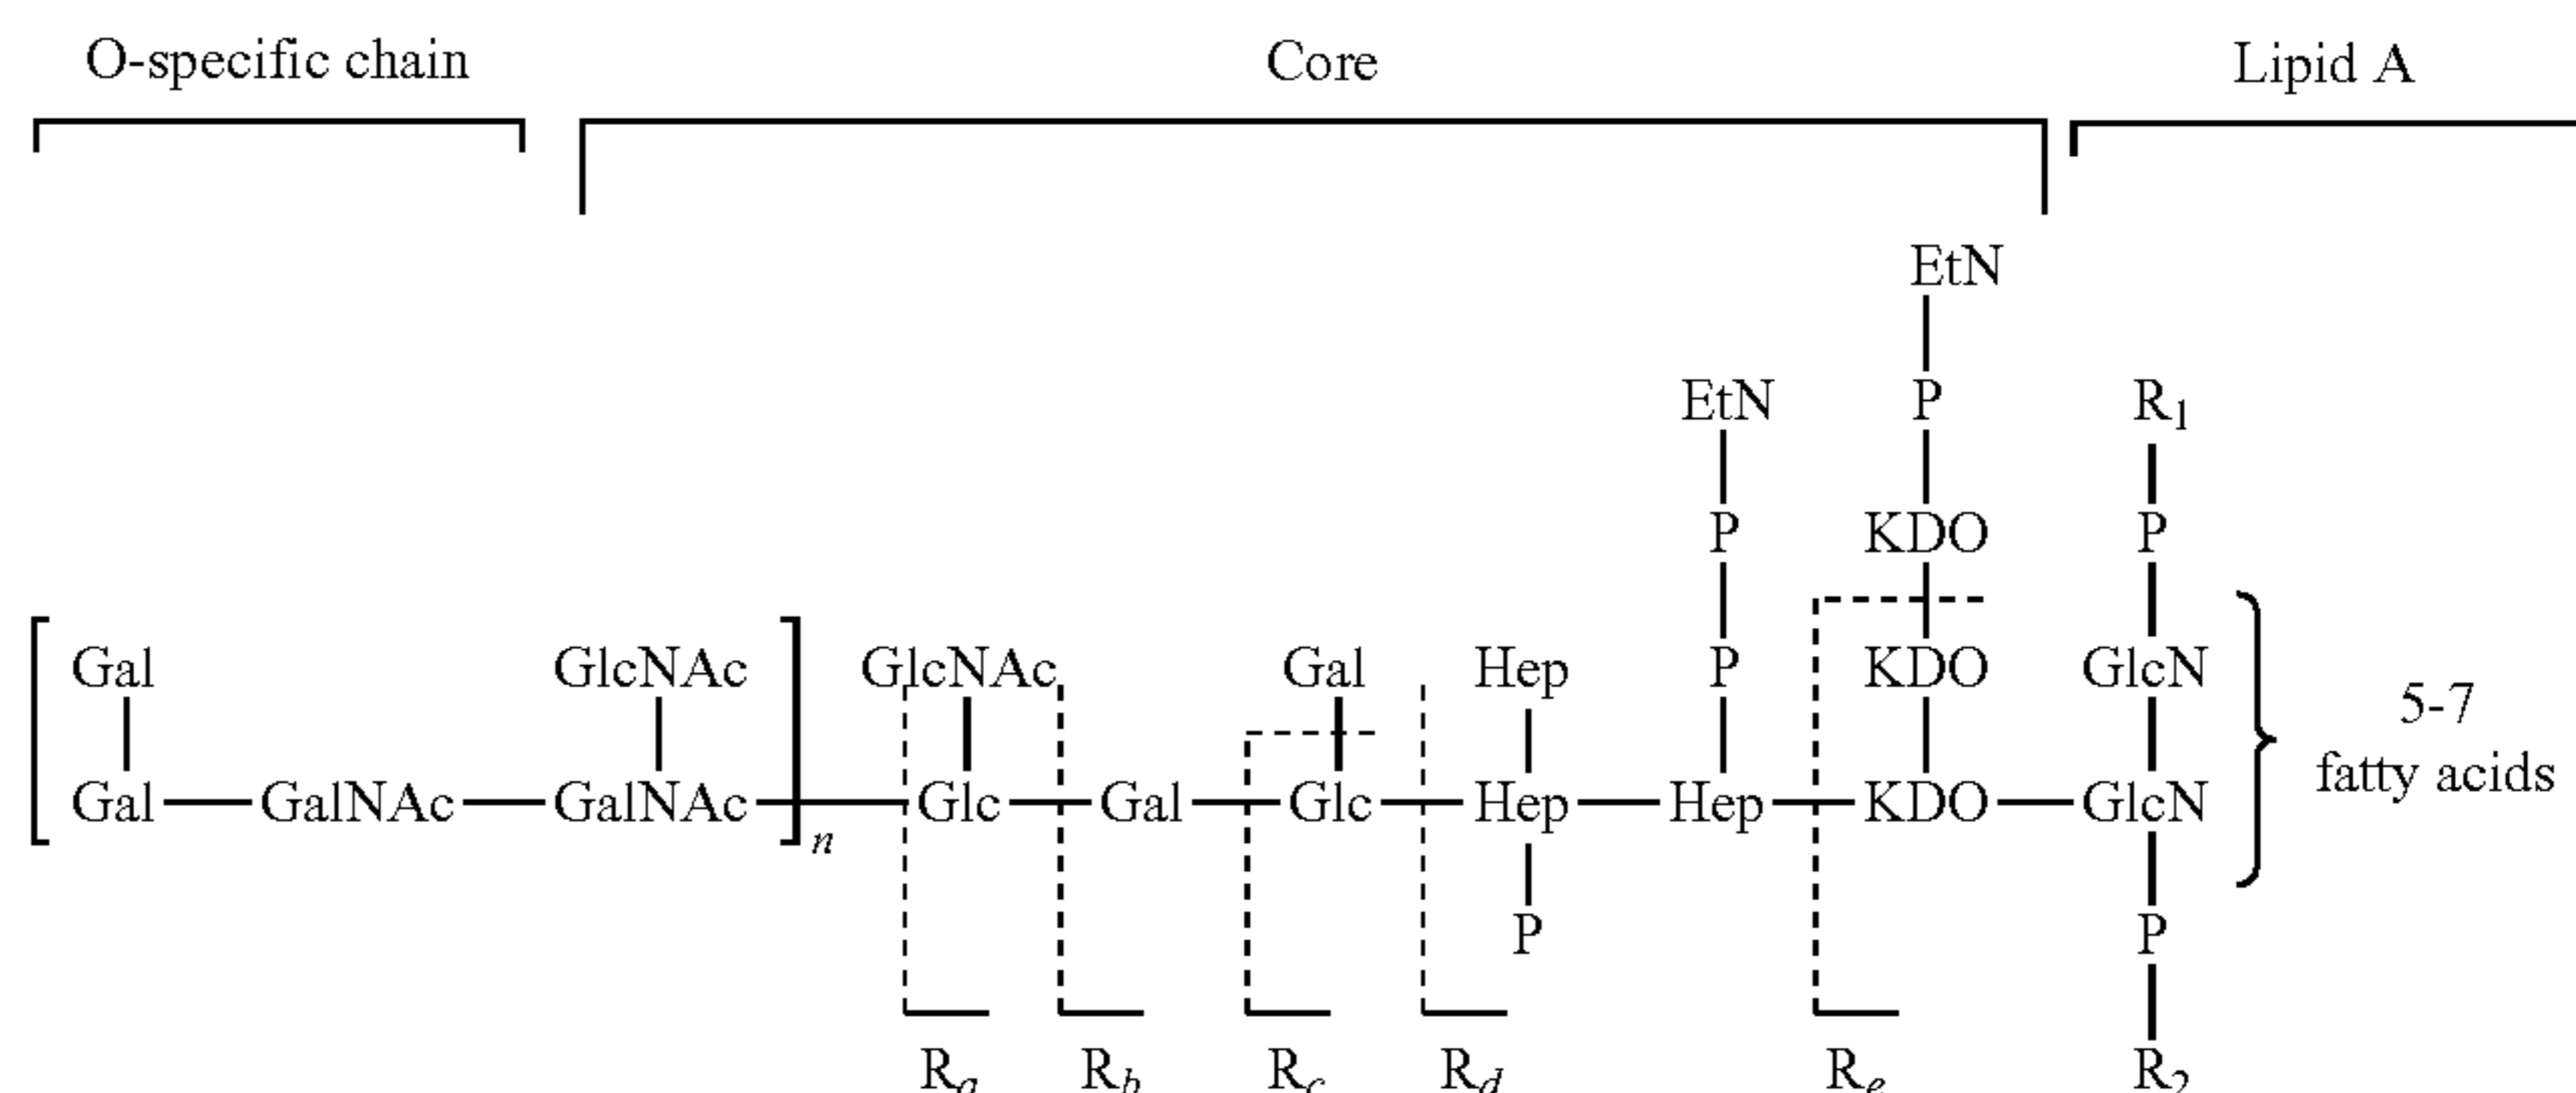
O-specific chain

Core

Lipid A

EtN

EtN

P

$R_1$

P

KDO

P

Gal

GlcNAc

GlcNAc

Gal

Hep

P

KDO

GlcN

5-7 fatty acids

Gal

GalNAc

GalNAc

$n$

Glc

Gal

Glc

Hep

Hep

KDO

GlcN

P

P

$R_a$

$R_b$

$R_c$

$R_d$

$R_e$

$R_2$